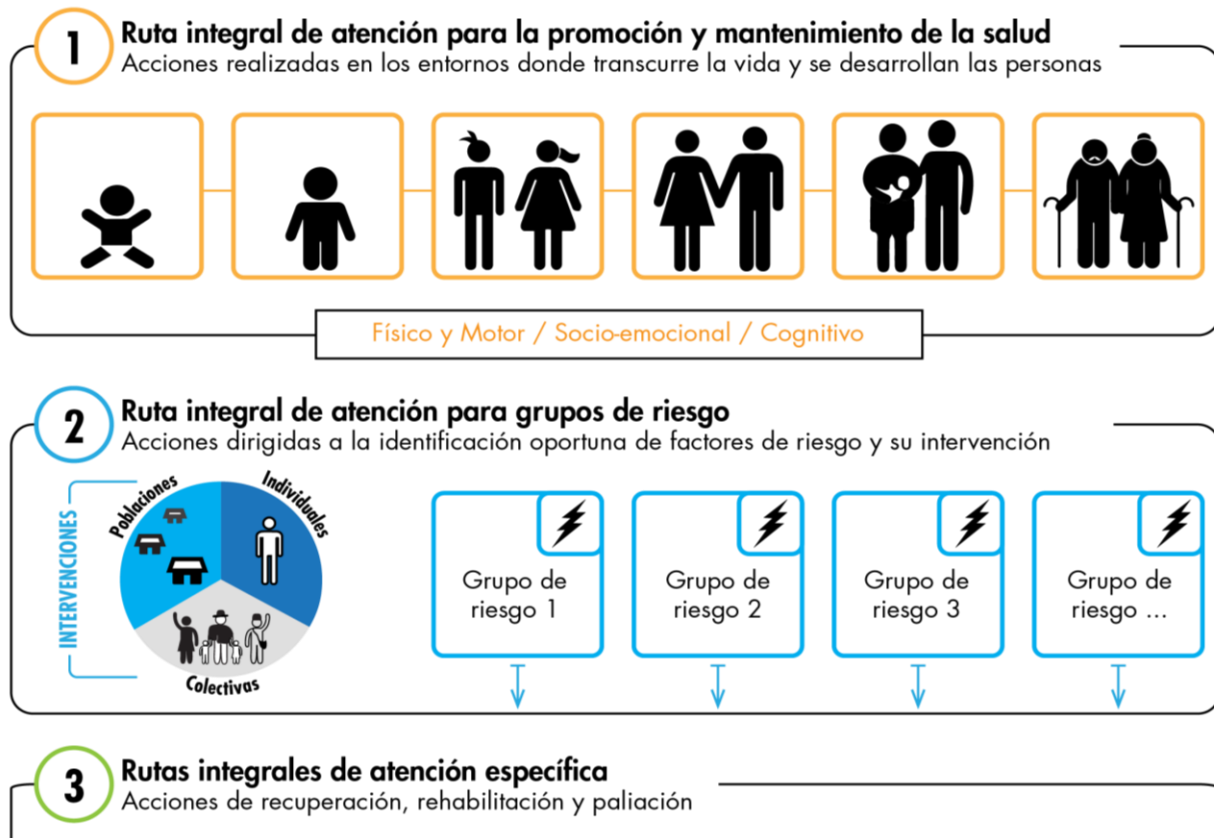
1 Ruta integral de atención para la promoción y mantenimiento de la salud
Acciones realizadas en los entornos donde transcurre la vida y se desarrollan las personas

Físico y Motor / Socio-emocional / Cognitivo

2 Ruta integral de atención para grupos de riesgo
Acciones dirigidas a la identificación oportuna de factores de riesgo y su intervención

INTERVENCIONES
Poblaciones
Individuales
Colectivas

Grupo de riesgo 1
Grupo de riesgo 2
Grupo de riesgo 3
Grupo de riesgo ...

3 Rutas integrales de atención específica
Acciones de recuperación, rehabilitación y paliación